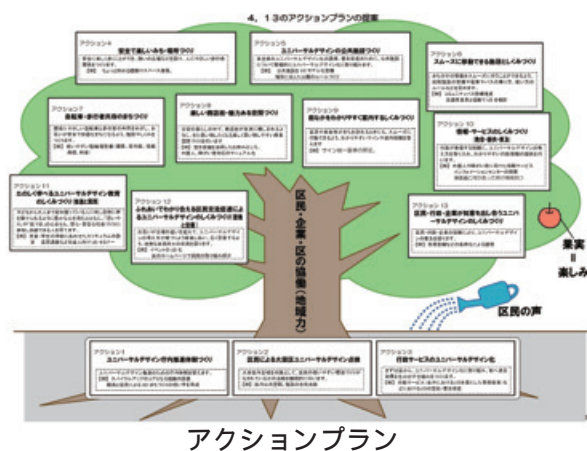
4．13のアクションプランの提案

アクション4
安全で楽しみある・歩道づくり

アクション5
ユニバーサルデザインの公共施設づくり

アクション6
スムーズに移動できる交通手段づくり

アクション7
自転車・歩行者共存のまちづくり

アクション8
楽しい商店街・魅力ある街並づくり

アクション9
誰もがわかりやすく案内するしくみづくり

アクション10
情報・サービスのしくみづくり

アクション11
ただしく学べるユニバーサルデザイン教育のしくみづくり

アクション12
ふれあい・でかけ合える区民交流促進によるユニバーサルデザインのしくみづくり

アクション13
区民・行政・企業が地域を話し合うユニバーサルデザインのしくみづくり

区民・企業・区の協働（地域力）

果実
＝
楽しみ

区民の声

アクション1
ユニバーサルデザイン庁内推進体制づくり

アクション2
区民による大田区ユニバーサルデザイン点検

アクション3
行政サービスのユニバーサルデザイン化

アクションプラン